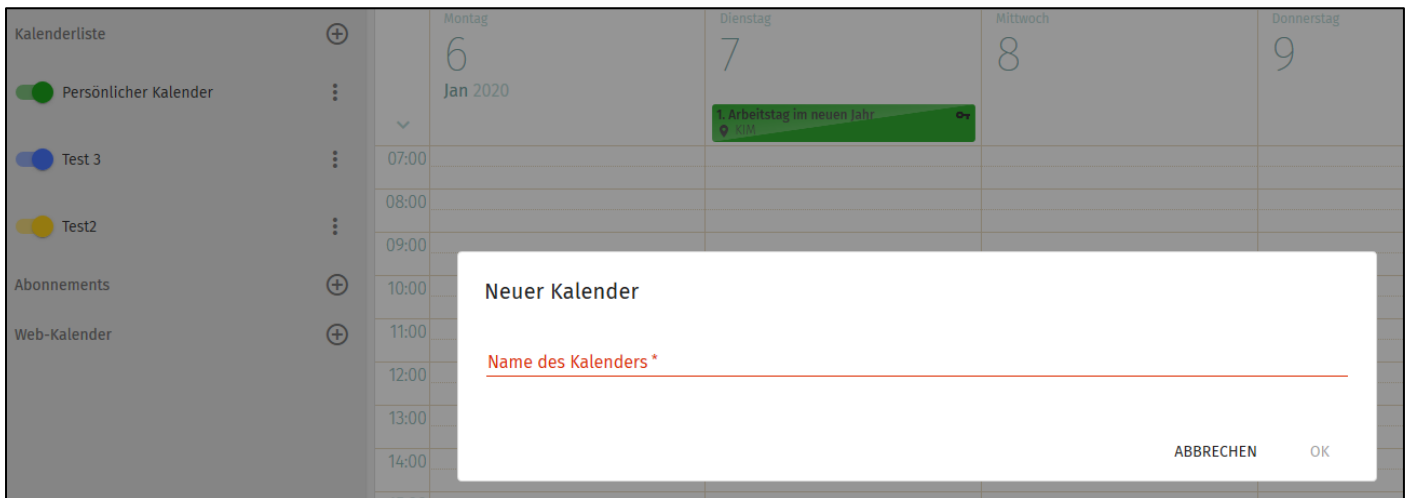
Kalenderliste

Persönlicher Kalender

Test 3

Test2

Abonnements

Web-Kalender

Montag
6
Jan 2020

Dienstag
7

1. Arbeitstag im neuen Jahr
KIM

Mittwoch
8

Donnerstag
9

07:00
08:00
09:00
10:00
11:00
12:00
13:00
14:00

Neuer Kalender

Name des Kalenders *

ABBRECHEN OK